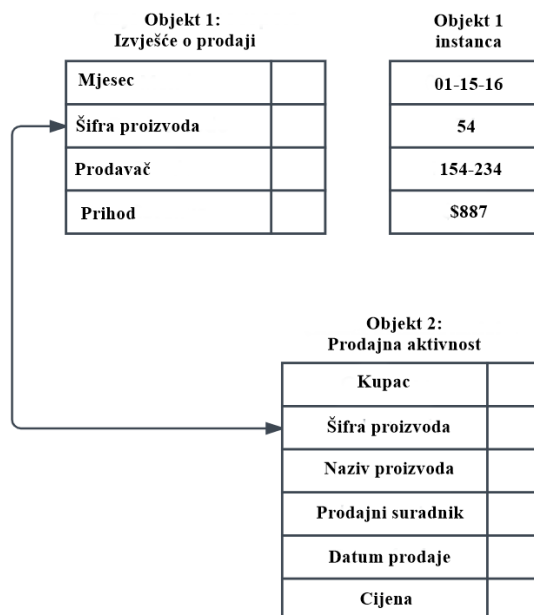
Objekt 1:
Izvješće o prodaji

| Mjesec | |
|---|---|
| Šifra proizvoda | |
| Prodavač | |
| Prihod | |

Objekt 1
instanca

| 01-15-16 |
|---|
| 54 |
| 154-234 |
| $887 |

Objekt 2:
Prodajna aktivnost

| Kupac | |
|---|---|
| Šifra proizvoda | |
| Naziv proizvoda | |
| Prodajni suradnik | |
| Datum prodaje | |
| Cijena | |